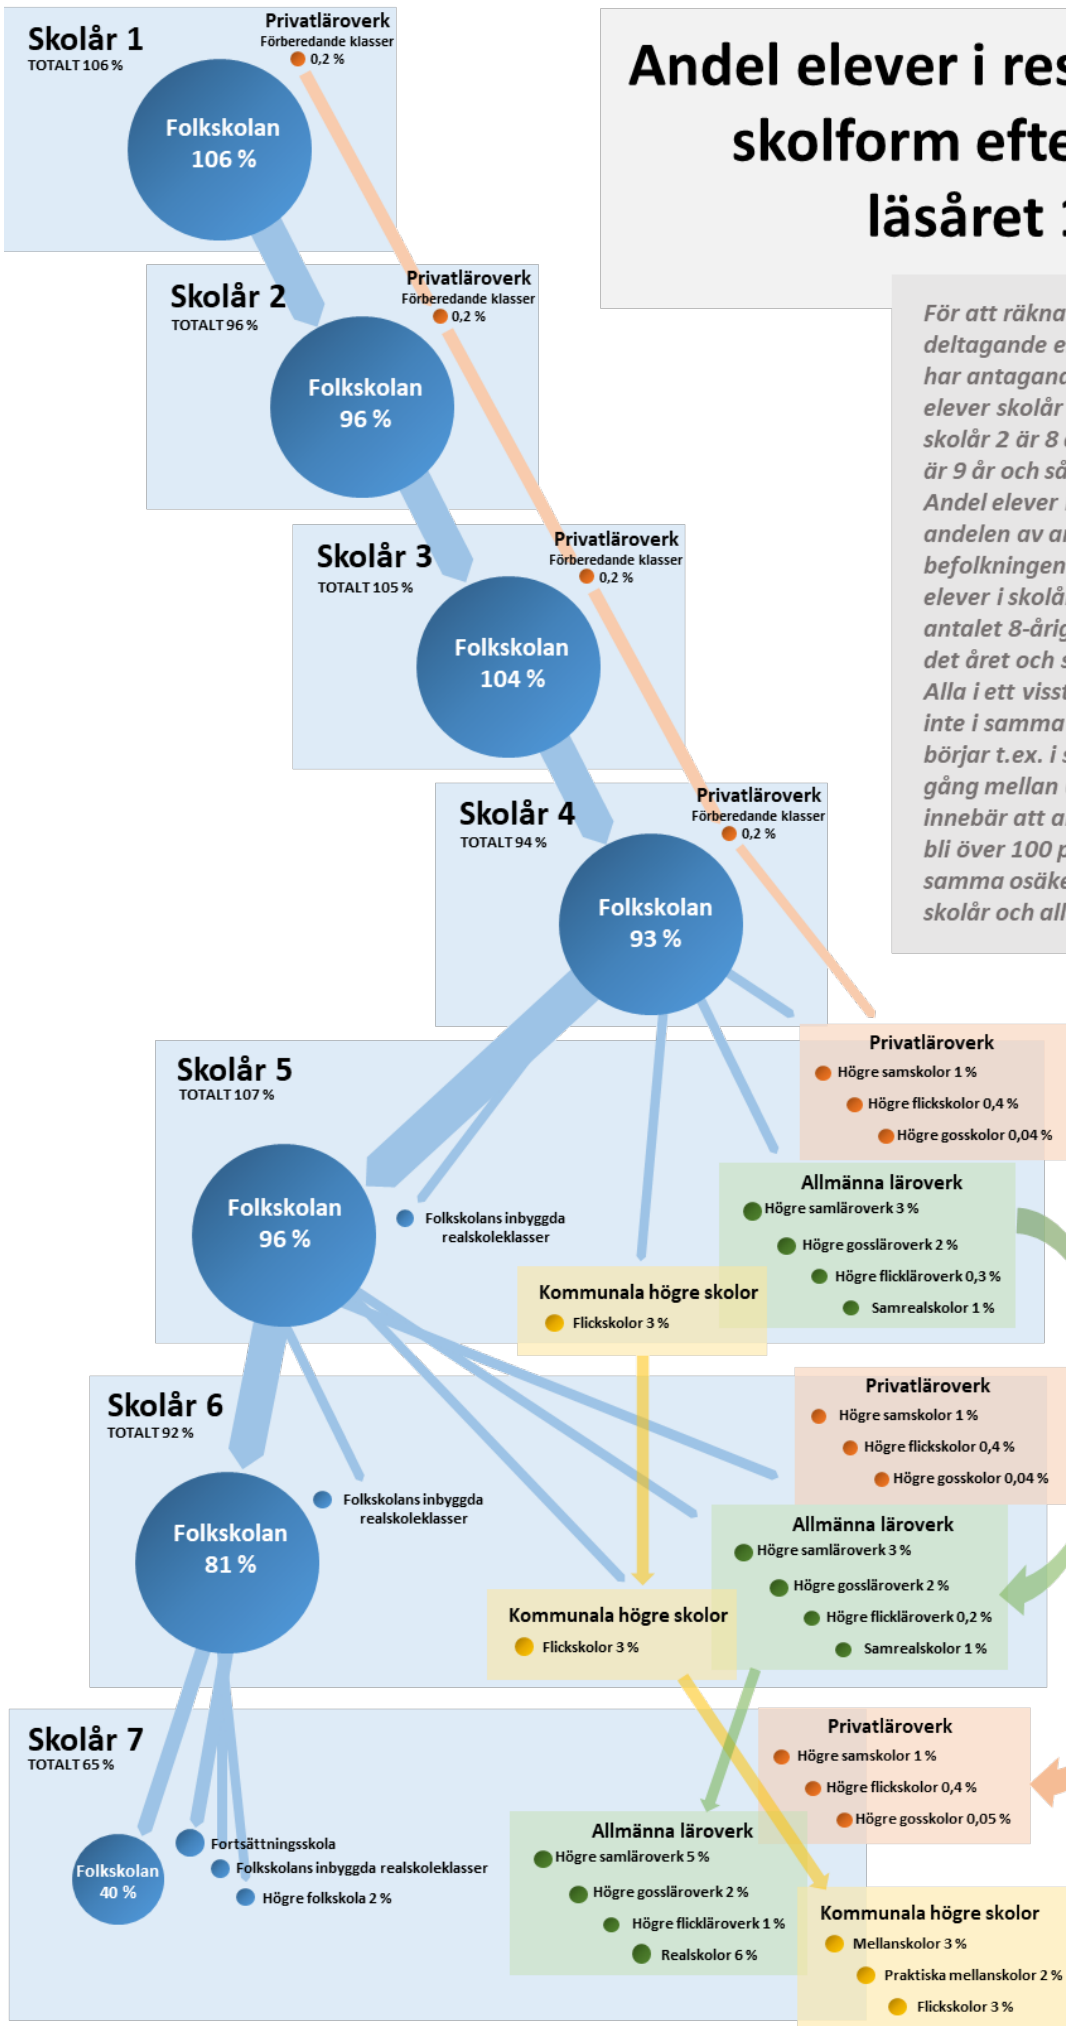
Skolår 1
TOTALT 106 %
Privatläroverk
Förberedande klasser
0,2 %
Folkskolan
106 %

Andel elever i res
skolform efte
läsåret 1

För att räkna
deltagande e
har antagand
elever skolår
skolår 2 är 8
är 9 år och så
Andel elever
andelen av a
befolkningen
elever i skolå
antalet 8-årig
det året och s
Alla i ett visst
inte i samma
börjar t.ex. i s
gång mellan
innebär att a
bli över 100 p
samma osäke
skolår och all

Skolår 2
TOTALT 96 %
Privatläroverk
Förberedande klasser
0,2 %
Folkskolan
96 %

Skolår 3
TOTALT 105 %
Privatläroverk
Förberedande klasser
0,2 %
Folkskolan
104 %

Skolår 4
TOTALT 94 %
Privatläroverk
Förberedande klasser
0,2 %
Folkskolan
93 %

Skolår 5
TOTALT 107 %
Folkskolan
96 %
Folkskolans inbyggda realskoleklasser
Privatläroverk
Högre samskolor 1 %
Högre flickskolor 0,4 %
Högre gosskolor 0,04 %
Allmänna läroverk
Högre samläroverk 3 %
Högre gossläroverk 2 %
Högre flickläroverk 0,3 %
Samrealskolor 1 %
Kommunala högre skolor
Flickskolor 3 %

Skolår 6
TOTALT 92 %
Folkskolan
81 %
Folkskolans inbyggda realskoleklasser
Privatläroverk
Högre samskolor 1 %
Högre flickskolor 0,4 %
Högre gosskolor 0,04 %
Allmänna läroverk
Högre samläroverk 3 %
Högre gossläroverk 2 %
Högre flickläroverk 0,2 %
Samrealskolor 1 %
Kommunala högre skolor
Flickskolor 3 %

Skolår 7
TOTALT 65 %
Folkskolan
40 %
Fortsättningsskola
Folkskolans inbyggda realskoleklasser
Högre folkskola 2 %
Privatläroverk
Högre samskolor 1 %
Högre flickskolor 0,4 %
Högre gosskolor 0,05 %
Allmänna läroverk
Högre samläroverk 5 %
Högre gossläroverk 2 %
Högre flickläroverk 1 %
Realskolor 6 %
Kommunala högre skolor
Mellanskolor 3 %
Praktiska mellanskolor 2 %
Flickskolor 3 %